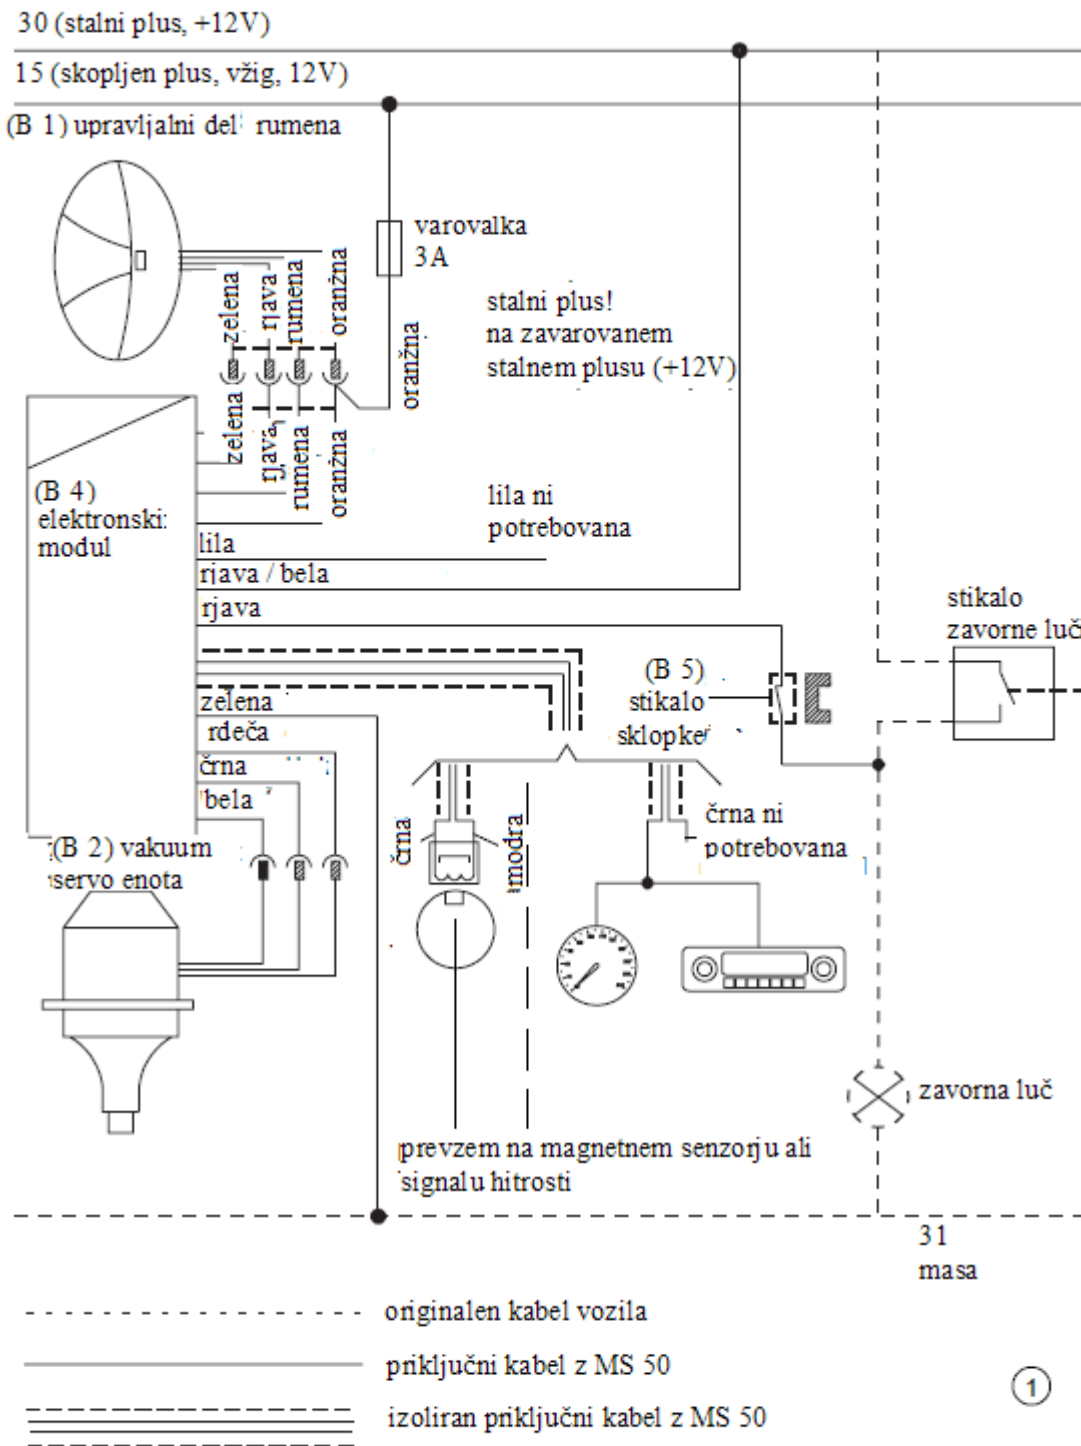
30 (stalni plus, +12V)
15 (skopljen plus, vžig, 12V)
(B 1) upravljalni del rumena
varovalka 3A
zelena rjava rumena oranžna
stalni plus! na zavarovanem stalnem plusu (+12V)
oranžna
zelena rjava rumena oranžna
(B 4) elektronski modul
lila ni potrebovana
lila
rjava / bela
rjava
stikalo zavorne luč
(B 5) stikalo sklopke
zelena
rdeča
črna
bela
črna ni potrebovana
(B 2) vakuum servo enota
črna
modra
zavorna luč
prevzem na magnetnem senzorju ali signalu hitrosti
31 masa
originalen kabel vozila
priključni kabel z MS 50
izoliran priključni kabel z MS 50
1